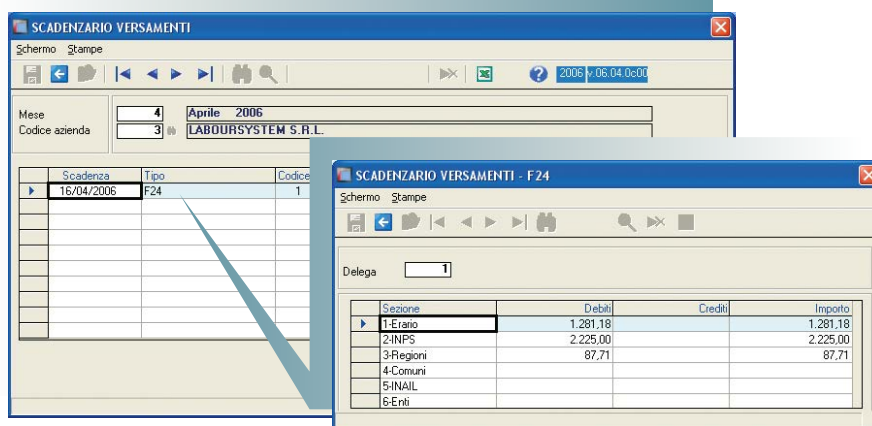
SCADENZARIO VERSAMENTI

Schermo Stampe

2006 v.06.04.0c00

Mese 4 Aprile 2006
Codice azienda 3 LABOURSYSTEM S.R.L.

| Scadenza | Tipo | Codice |
|---|---|---|
| 16/04/2006 | F24 | 1 |

SCADENZARIO VERSAMENTI - F24

Schermo Stampe

Delega 1

| Sezione | Debiti | Crediti | Importo |
|---|---|---|---|
| 1-Erario | 1.281,18 | | 1.281,18 |
| 2-INPS | 2.225,00 | | 2.225,00 |
| 3-Regioni | 87,71 | | 87,71 |
| 4-Comuni | | | |
| 5-INAIL | | | |
| 6-Enti | | | |